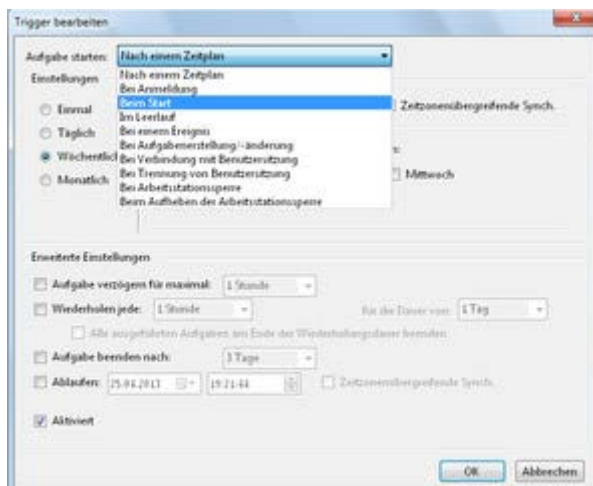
Trigger bearbeiten

Aufgabe starten: Nach einem Zeitplan

Einstellungen

Nach einem Zeitplan
Bei Anmeldung
Beim Start
Im Leerlauf
Bei einem Ereignis
Bei Aufgabenerstellung/-änderung
Bei Verbindung mit Benutzersitzung
Bei Trennung von Benutzersitzung
Bei Arbeitsstationssperre
Beim Aufheben der Arbeitsstationssperre

Einmal
Täglich
Wöchentlich
Monatlich

Zeitzonenübergreifende Synch.

Mittwoch

Erweiterte Einstellungen

Aufgabe verzögern für maximal: 1 Stunde

Wiederholen jede: 1 Stunde

für die Dauer von: 1 Tag

Alle ausgeführten Aufgaben am Ende der Wiederholungsdauer beenden

Aufgabe beenden nach: 3 Tage

Ablaufen: 25.06.2013 19:21:44

Zeitzonenübergreifende Synch.

Aktiviert

OK

Abbrechen